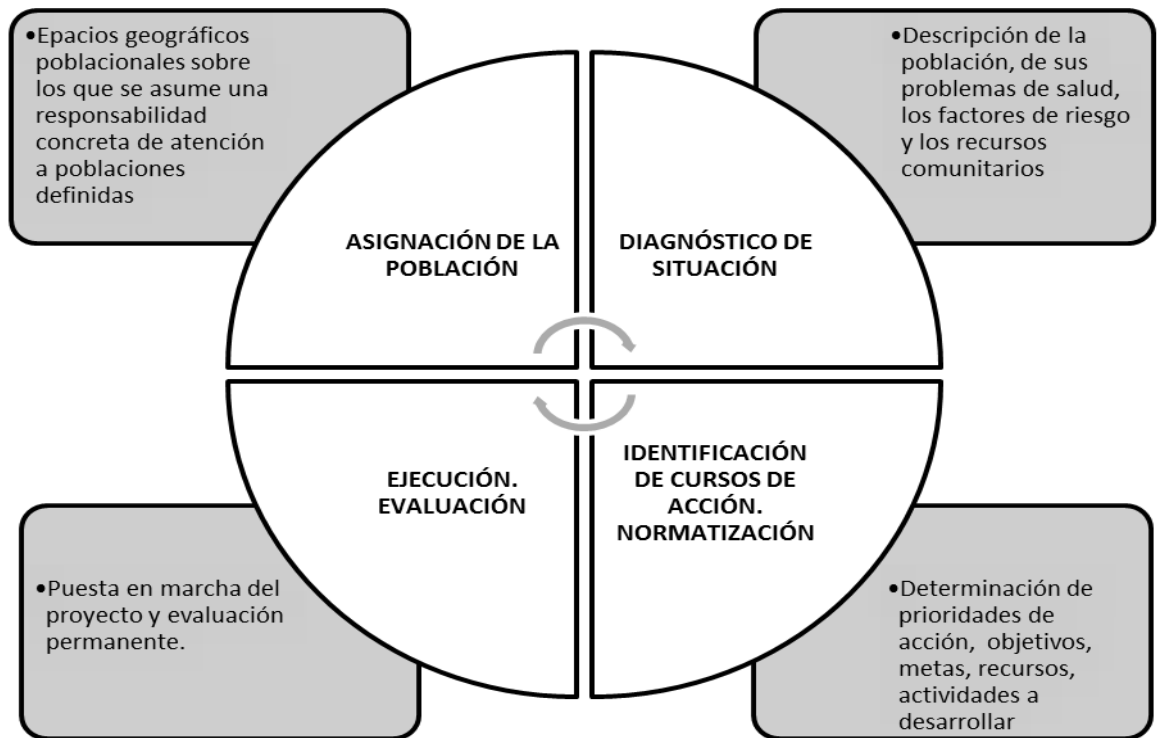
•Epacios geográficos poblacionales sobre los que se asume una responsabilidad concreta de atención a poblaciones definidas

•Descripción de la población, de sus problemas de salud, los factores de riesgo y los recursos comunitarios

ASIGNACIÓN DE LA POBLACIÓN

DIAGNÓSTICO DE SITUACIÓN

EJECUCIÓN. EVALUACIÓN

IDENTIFICACIÓN DE CURSOS DE ACCIÓN. NORMATIZACIÓN

•Puesta en marcha del proyecto y evaluación permanente.

•Determinación de prioridades de acción, objetivos, metas, recursos, actividades a desarrollar